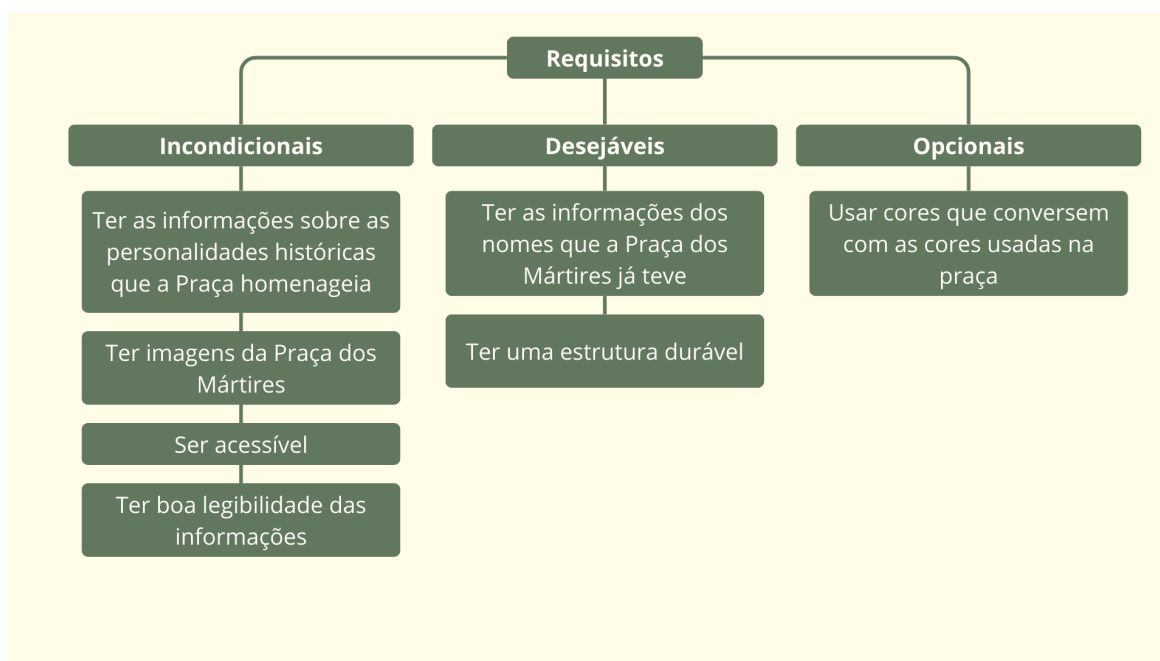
Requisitos

Incondicionais

Ter as informações sobre as personalidades históricas que a Praça homenageia

Ter imagens da Praça dos Mártires

Ser acessível

Ter boa legibilidade das informações

Desejáveis

Ter as informações dos nomes que a Praça dos Mártires já teve

Ter uma estrutura durável

Opcionais

Usar cores que conversem com as cores usadas na praça